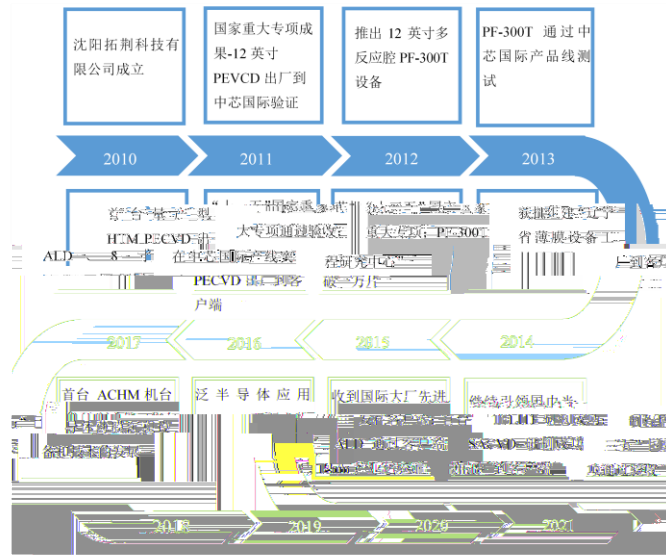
沈阳拓荆科技有限公司成立

国家重大专项成果-12 英寸 PEVCD 出厂到中芯国际验证

推出 12 英寸多反应腔 PF-300T 设备

PF-300T 通过中芯国际产品线测试

2010

2011

2012

2013

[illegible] HTM PECVD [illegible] ALD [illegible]

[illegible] 大专项通过验收 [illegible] 在中芯国际产线 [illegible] PECVD 出口到客户端

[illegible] PF-300T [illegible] 研究中心 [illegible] 破一万片

获批 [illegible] 省薄膜设备工 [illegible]

2017

2016

2015

2014

首台 ACHM 机台 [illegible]

泛半导体应用 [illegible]

收到国际大厂先进 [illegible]

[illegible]

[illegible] ALD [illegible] SACVD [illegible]

2018

2019

2020

2021